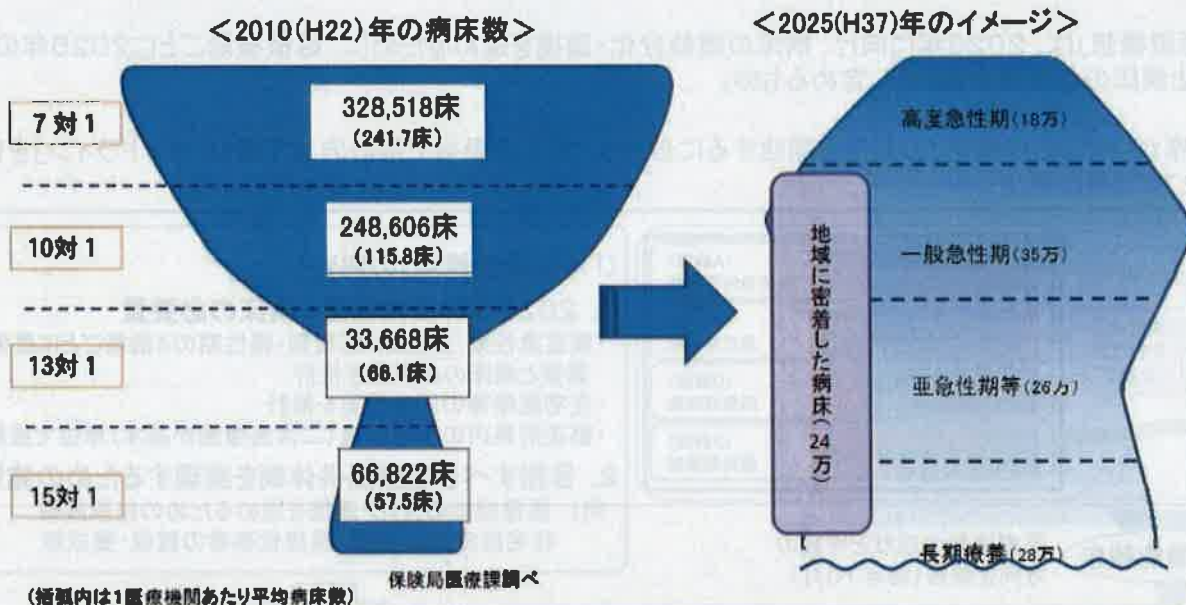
＜2010(H22)年の病床数＞

＜2025(H37)年のイメージ＞

7対1

328,518床
(241.7床)

10対1

248,606床
(115.8床)

13対1

33,668床
(66.1床)

15対1

66,822床
(57.5床)

(括弧内は1医療機関あたり平均病床数)

保険局医療課調べ

高度急性期(18万)

一般急性期(35万)

亜急性期等(26万)

長期療養(28万)

地域に密着した病床(24万)